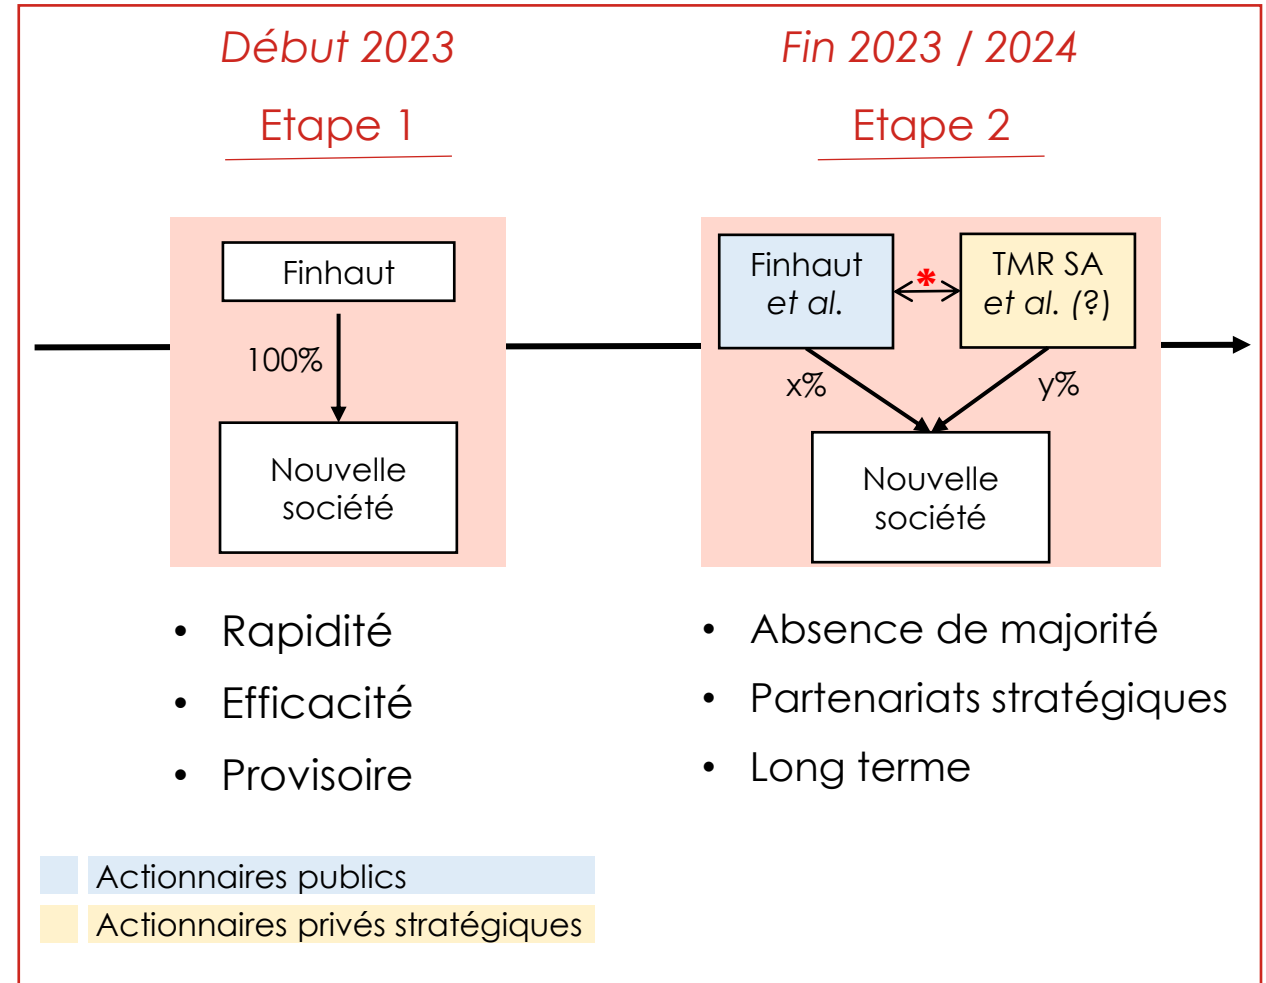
Début 2023

Etape 1

Finhaut

100%

Nouvelle société

- Rapidité
- Efficacité
- Provisoire

Fin 2023 / 2024

Etape 2

Finhaut et al.

*

TMR SA et al. (?)

x%

y%

Nouvelle société

- Absence de majorité
- Partenariats stratégiques
- Long terme

Actionnaires publics

Actionnaires privés stratégiques